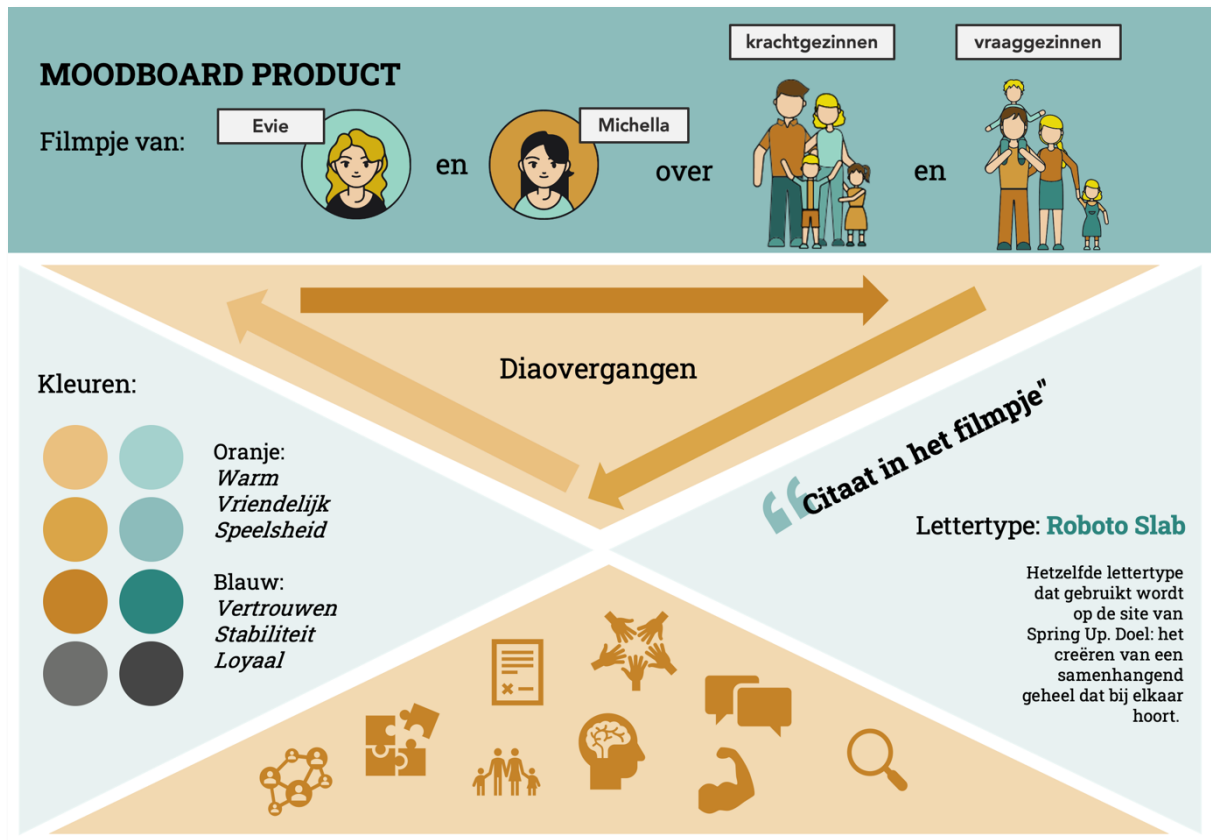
MOODBOARD PRODUCT

Filmpje van: Evie en Michella over krachtgezinnen en vraaggezinnen

Diaovergangen

Kleuren:

Oranje:
Warm
Vriendelijk
Speelsheid

Blauw:
Vertrouwen
Stabiliteit
Loyaal

“Citaat in het filmpje”

Lettertype: Roboto Slab

Hetzelfde lettertype dat gebruikt wordt op de site van Spring Up. Doel: het creëren van een samenhangend geheel dat bij elkaar hoort.